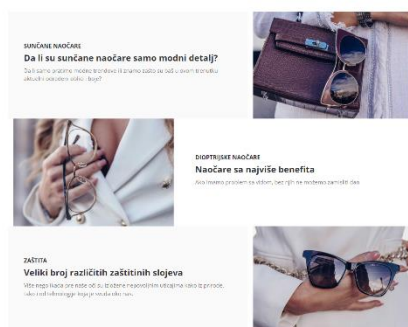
SUNČANE NAOČARE
Da li su sunčane naočare samo modni detalj?
Da li samo pratimo modne trendove ili znamo zašto su baš u ovom trenutku aktuelni određeni oblici i boje?

DIOPTRIJSKE NAOČARE
Naočare sa najviše benefita
Ako imate problem sa vidom, bez njih se možemo zamisliti dan

ZAŠTITA
Veliki broj različitih zaštitnih slojeva
Više nego ikada ore naše oči su izložene negativnim uticajima kako iz prirode, tako i od tehnologije kojoj je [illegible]